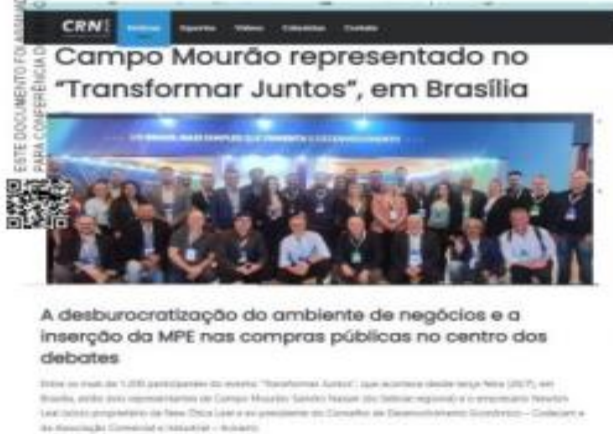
CRN Notícias Esportes Vídeos Colunistas Contato

ESTE DOCUMENTO FOI ASSINADO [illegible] PARA CONFERÊNCIA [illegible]

Campo Mourão representado no "Transformar Juntos", em Brasília

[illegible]

A desburocratização do ambiente de negócios e a inserção da MPE nas compras públicas no centro dos debates

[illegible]